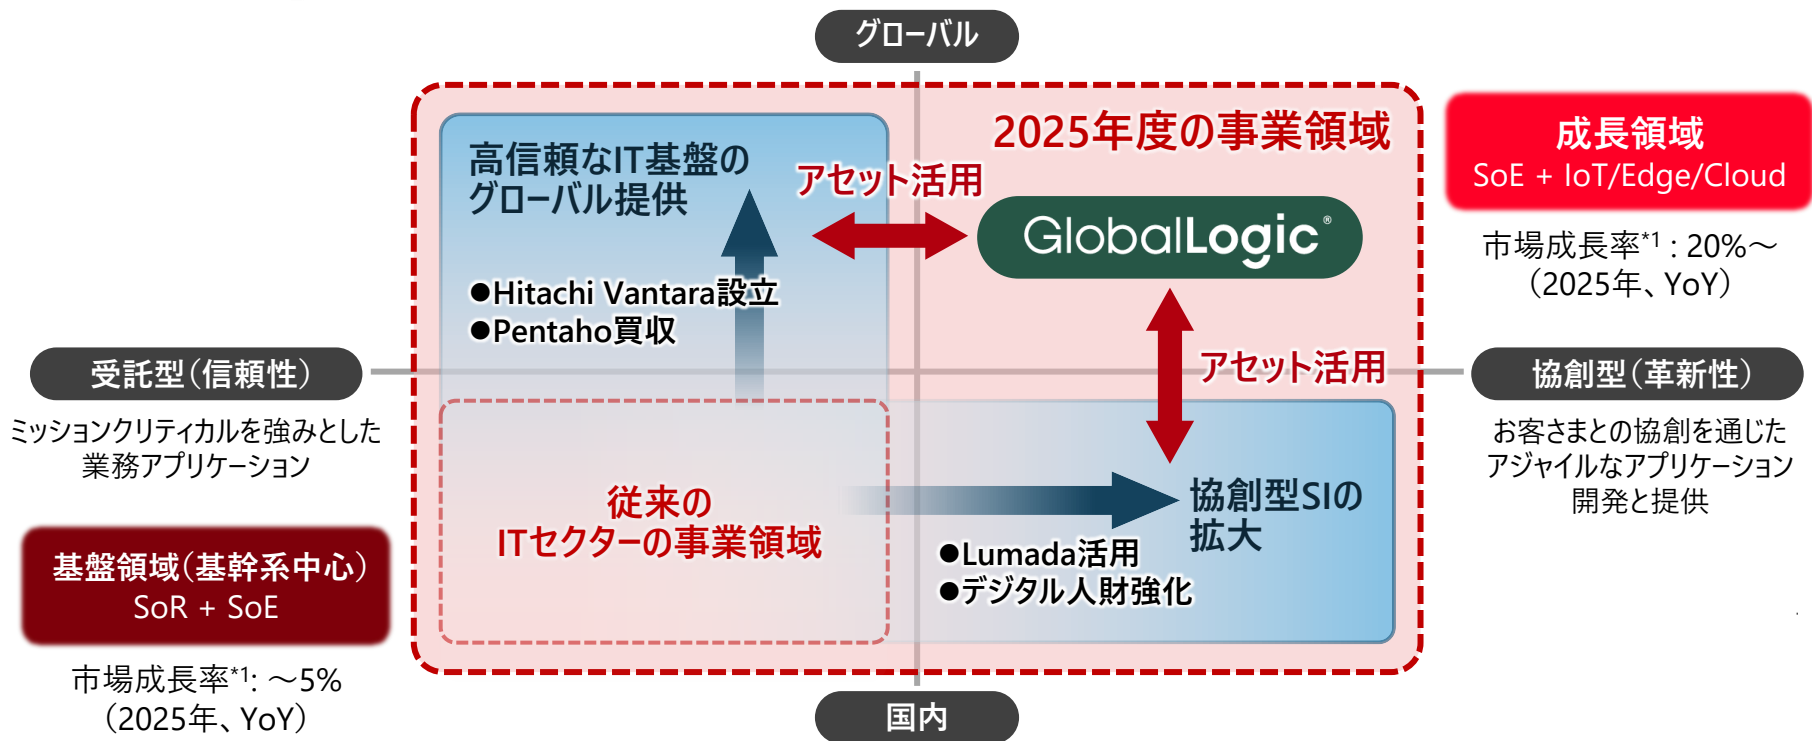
グローバル

2025年度の事業領域

成長領域
SoE + IoT/Edge/Cloud

市場成長率$^{*1}$ : 20%～
（2025年、YoY）

高信頼なIT基盤の
グローバル提供

アセット活用

GlobalLogic®

●Hitachi Vantara設立
●Pentaho買収

受託型（信頼性）

ミッションクリティカルを強みとした
業務アプリケーション

アセット活用

協創型（革新性）

お客さまとの協創を通じた
アジャイルなアプリケーション
開発と提供

従来の
ITセクターの事業領域

協創型SIの
拡大

基盤領域（基幹系中心）
SoR + SoE

●Lumada活用
●デジタル人財強化

市場成長率$^{*1}$: ～5%
（2025年、YoY）

国内